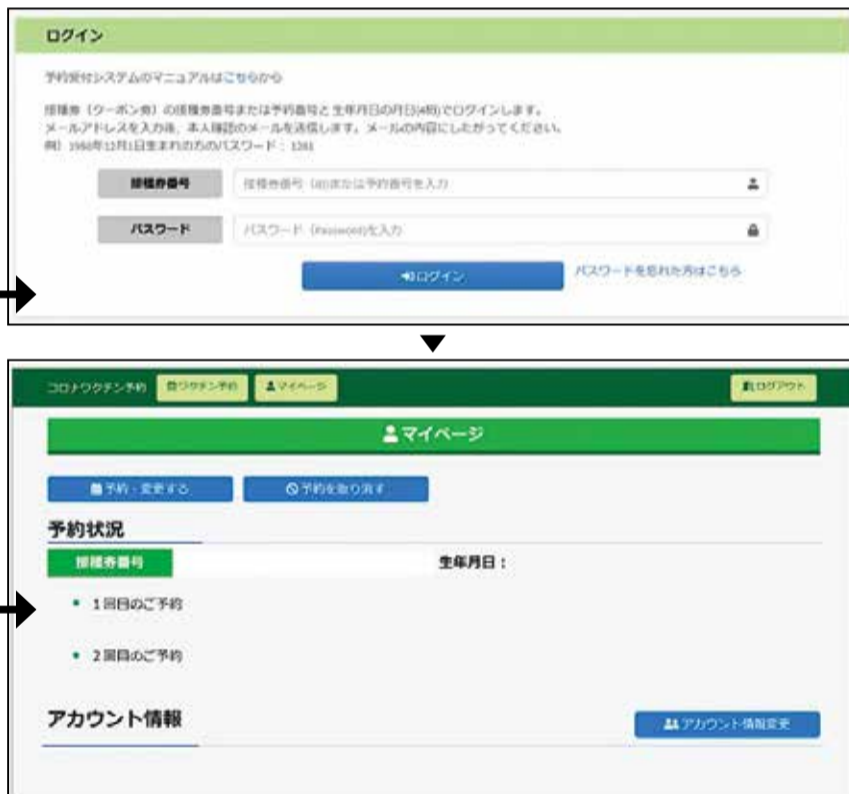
ログイン

予約受付システムのマニュアルはこちらから

接種券（クーポン券）の接種券番号または予約番号と生年月日の月日(4桁)でログインします。
メールアドレスを入力後、本人確認のメールを送信します。メールの内容にしたがってください。
例）1950年11月1日生まれの方のパスワード：1101

接種券番号 | 接種券番号（ID）または予約番号を入力

パスワード | パスワード（Password）を入力

ログイン

パスワードを忘れた方はこちら

コロナワクチン予約 | ワクチン予約 | マイページ | ログアウト

マイページ

予約・変更する | 予約を取り消す

予約状況

接種券番号 | 生年月日：

• 1回目のご予約

• 2回目のご予約

アカウント情報

アカウント情報変更